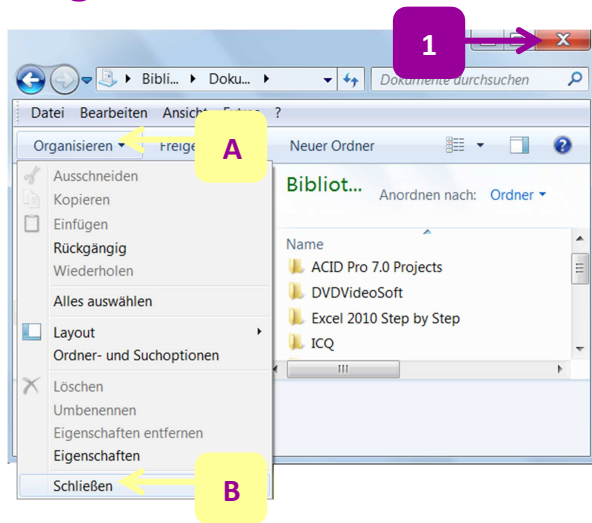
1

Bibli... ▸ Doku... ▸

Dokumente durchsuchen

Datei Bearbeiten Ansicht Extras ?

Organisieren ▾ Freigeben A Neuer Ordner

Ausschneiden
Kopieren
Einfügen
Rückgängig
Wiederholen
Alles auswählen
Layout
Ordner- und Suchoptionen
Löschen
Umbenennen
Eigenschaften entfernen
Eigenschaften
Schließen

B

Bibliot...

Anordnen nach: Ordner ▾

Name

ACID Pro 7.0 Projects
DVDVideoSoft
Excel 2010 Step by Step
ICQ